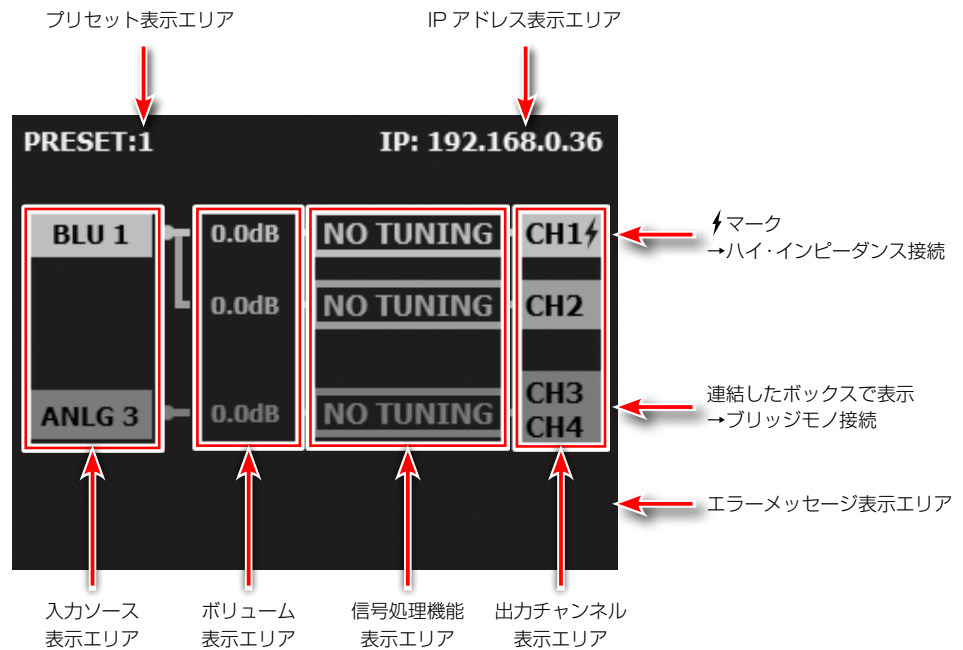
プリセット表示エリア

IP アドレス表示エリア

PRESET:1

IP: 192.168.0.36

BLU 1

0.0dB

NO TUNING

CH1ϟ

ϟマーク
→ハイ・インピーダンス接続

0.0dB

NO TUNING

CH2

CH3
CH4

連結したボックスで表示
→ブリッジモノ接続

ANLG 3

0.0dB

NO TUNING

エラーメッセージ表示エリア

入力ソース
表示エリア

ボリューム
表示エリア

信号処理機能
表示エリア

出力チャンネル
表示エリア